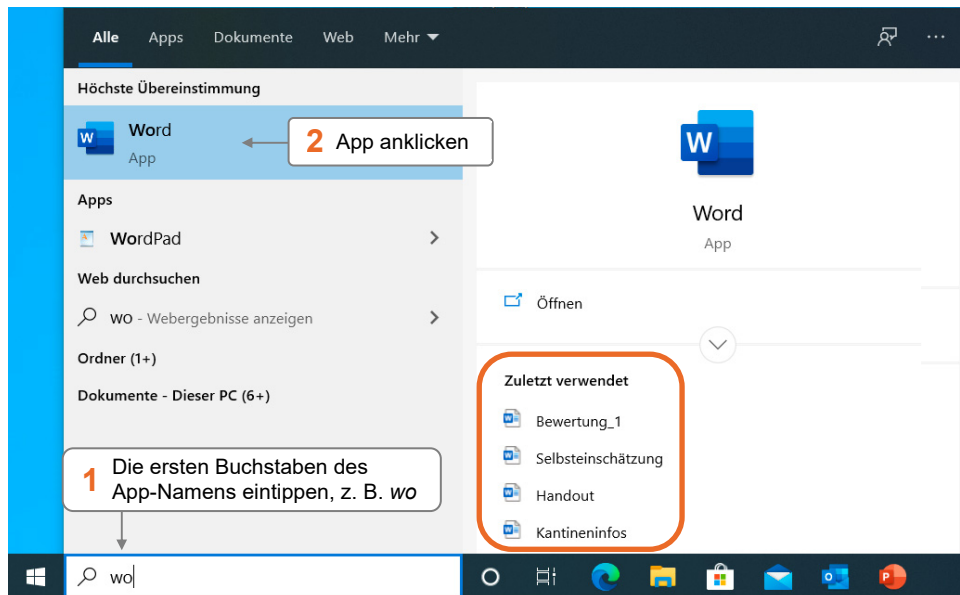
Alle Apps Dokumente Web Mehr ▾

Höchste Übereinstimmung

W Word
App

2 App anklicken

W

Word
App

Apps

WordPad

Web durchsuchen

wo - Webergebnisse anzeigen

Ordner (1+)

Dokumente - Dieser PC (6+)

Öffnen

Zuletzt verwendet

Bewertung_1

Selbsteinschätzung

Handout

Kantineninfos

1 Die ersten Buchstaben des App-Namens eintippen, z. B. *wo*

wo

O

P